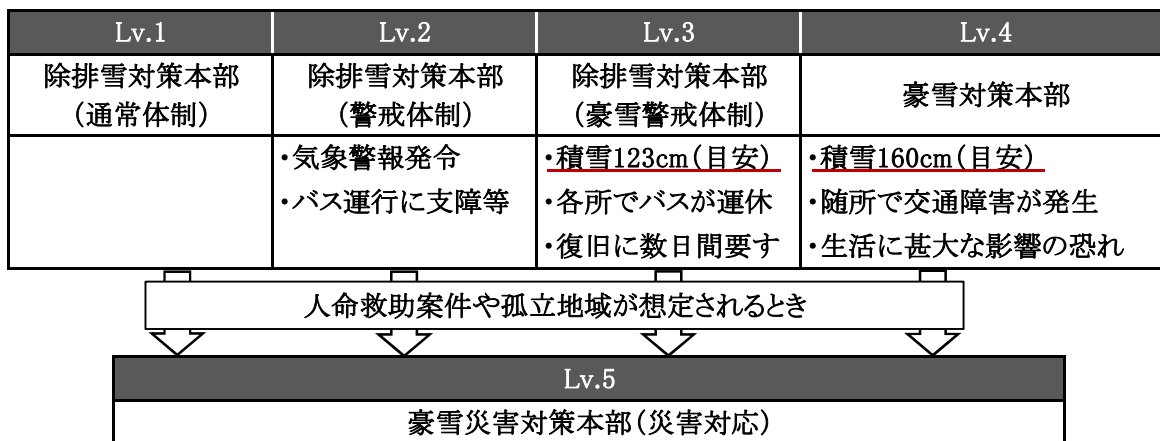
| Lv.1 | Lv.2 | Lv.3 | Lv.4 |
|---|---|---|---|
| 除排雪対策本部（通常体制） | 除排雪対策本部（警戒体制） | 除排雪対策本部（豪雪警戒体制） | 豪雪対策本部 |
|  | ・気象警報発令<br>・バス運行に支障等 | ・積雪123cm（目安）<br>・各所でバスが運休<br>・復旧に数日間要す | ・積雪160cm（目安）<br>・随所で交通障害が発生<br>・生活に甚大な影響の恐れ |

人命救助案件や孤立地域が想定されるとき

Lv.5
豪雪災害対策本部（災害対応）